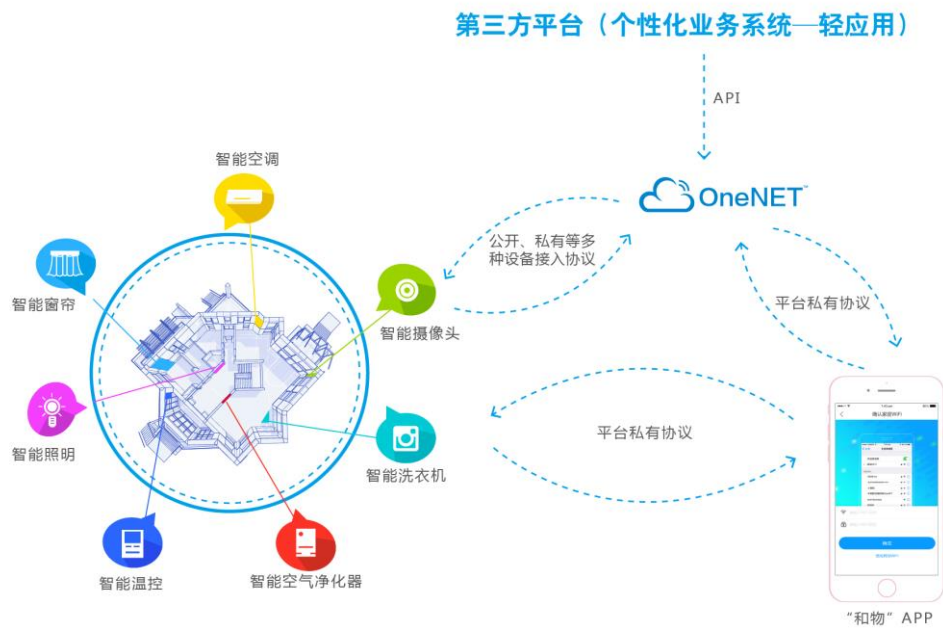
第三方平台（个性化业务系统—轻应用）

API

OneNET

公开、私有等多种设备接入协议

平台私有协议

平台私有协议

智能空调

智能窗帘

智能摄像头

智能照明

智能洗衣机

智能温控

智能空气净化器

确认家庭WiFi

“和物”APP